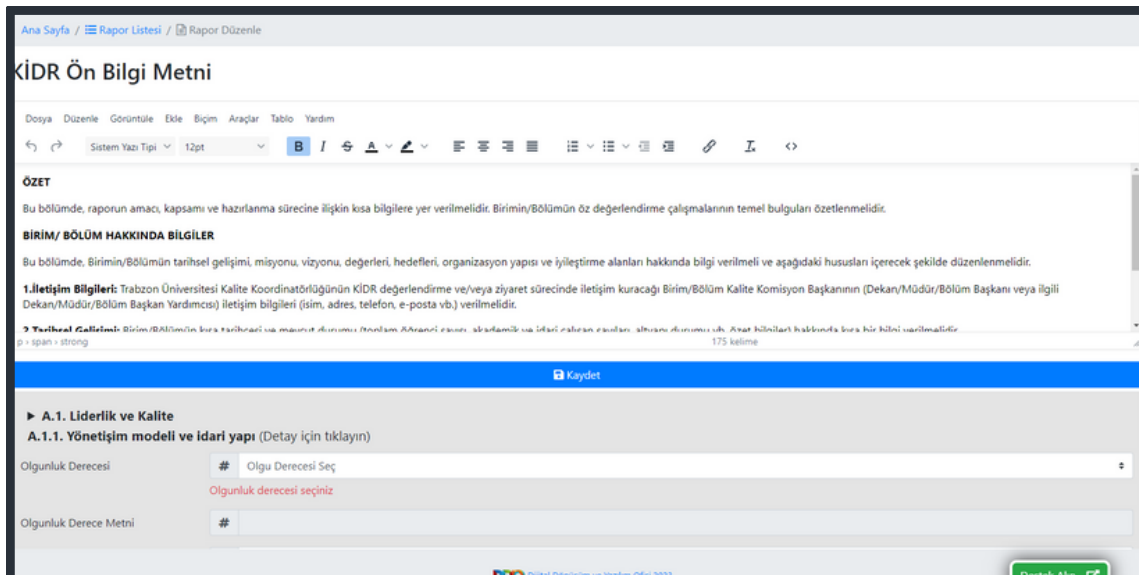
Ana Sayfa / Rapor Listesi / Rapor Düzenle

KİDR Ön Bilgi Metni

Dosya Düzenle Görüntüle Ekle Biçim Araçlar Tablo Yardım

Sistem Yazı Tipi 12pt

ÖZET

Bu bölümde, raporun amacı, kapsamı ve hazırlanma sürecine ilişkin kısa bilgilere yer verilmelidir. Birimin/Bölümün öz değerlendirme çalışmalarının temel bulguları özetlenmelidir.

BİRİM/ BÖLÜM HAKKINDA BİLGİLER

Bu bölümde, Birimin/Bölümün tarihsel gelişimi, misyonu, vizyonu, değerleri, hedefleri, organizasyon yapısı ve iyileştirme alanları hakkında bilgi verilmeli ve aşağıdaki hususları içerecek şekilde düzenlenmelidir.

1.İletişim Bilgileri: Trabzon Üniversitesi Kalite Koordinatörlüğünün KİDR değerlendirme ve/veya ziyaret sürecinde iletişim kuracağı Birim/Bölüm Kalite Komisyon Başkanının (Dekan/Müdür/Bölüm Başkanı veya ilgili Dekan/Müdür/Bölüm Başkan Yardımcısı) iletişim bilgileri (isim, adres, telefon, e-posta vb.) verilmelidir.

2.Tarihsel Gelişimi: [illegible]

p › span › strong 175 kelime

Kaydet

► A.1. Liderlik ve Kalite

A.1.1. Yönetişim modeli ve idari yapı (Detay için tıklayın)

Olgunluk Derecesi # Olgu Derecesi Seç

Olgunluk derecesi seçiniz

Olgunluk Derece Metni #

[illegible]